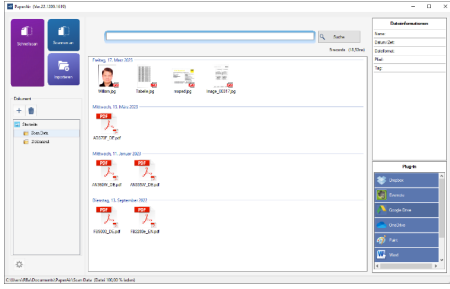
PaperAI - (Ver.2.1.1000.1499)

Scannen

Scannen an

Importieren

Suche

Dokument

Standard

Scan-Daten

Dokumente

Freitag, 17. März 2023

William.jpg

Tabelle.jpg

receipt.jpg

image_00317.jpg

Mittwoch, 15. März 2023

A0375F_08.pdf

Mittwoch, 11. Januar 2023

A0050W_08.pdf

A0050W_08.pdf

Dienstag, 13. September 2022

F00300_06.pdf

F00300M_06.pdf

Dateiinformationen

Name

Datum/Zeit

Dateiformat

Pfad

Tag

Plug-in

Dropbox

Evernote

Google Drive

OneDrive

Mail

Mail

C:\Users\Mail\Documents\PaperAI\Scan-Daten (Daten: 100,00 % indiziert)